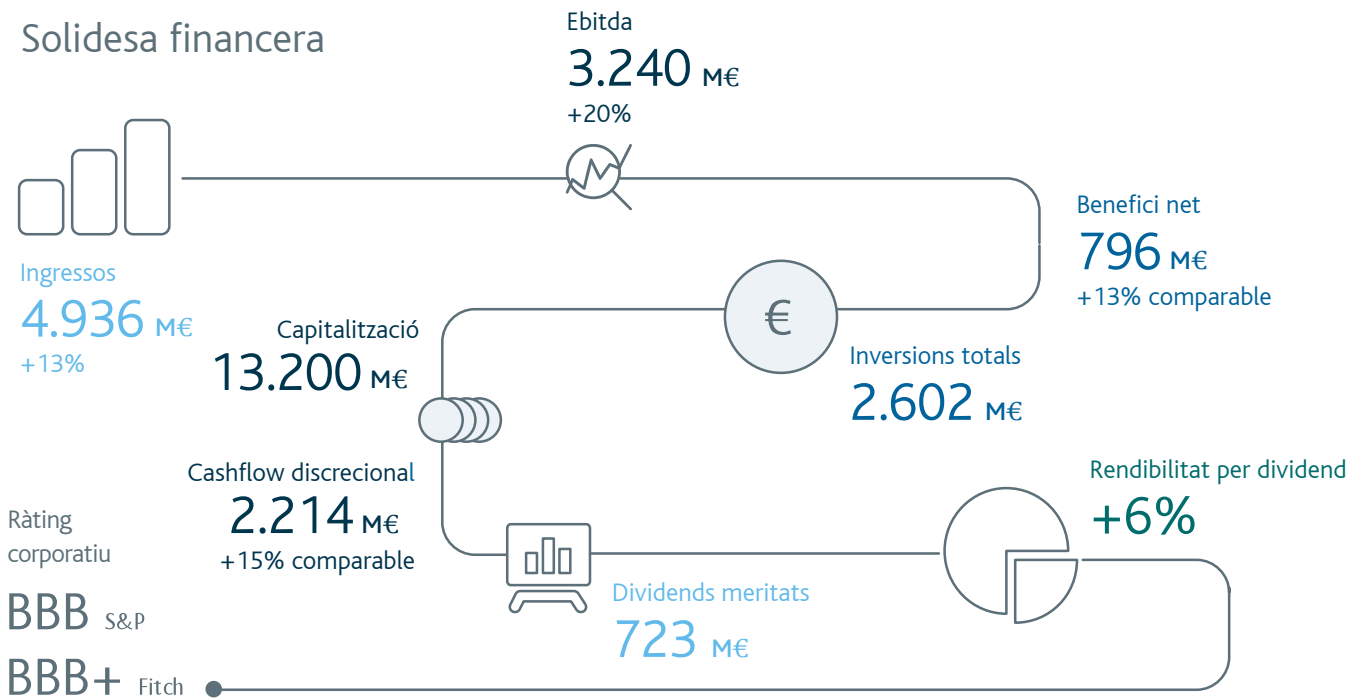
Solidesa financera

Ebitda
3.240 M€
+20%

Benefici net
796 M€
+13% comparable

Ingressos
4.936 M€
+13%

Capitalització
13.200 M€

€

Inversions totals
2.602 M€

Cashflow discrecional
2.214 M€
+15% comparable

Rendibilitat per dividend
+6%

Ràting corporatiu
BBB S&P
BBB+ Fitch

Dividends meritats
723 M€